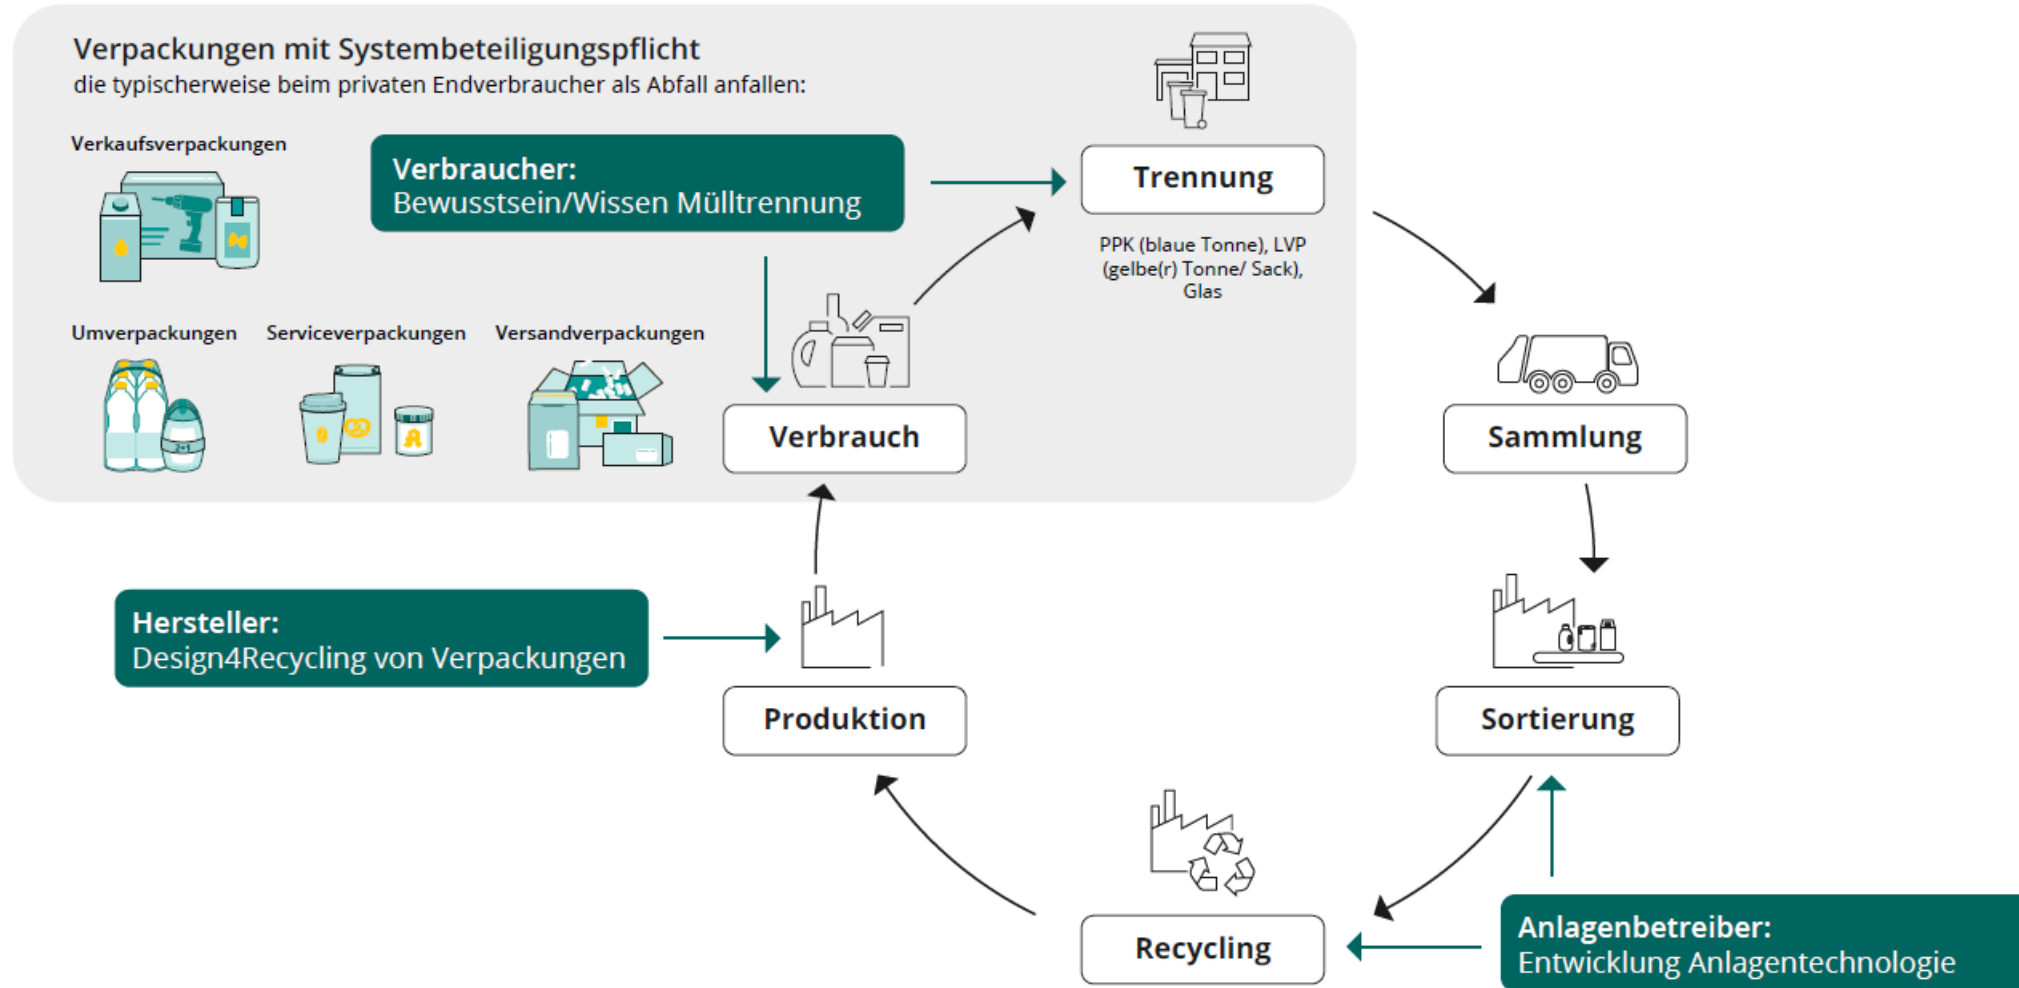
Verpackungen mit Systembeteiligungspflicht
die typischerweise beim privaten Endverbraucher als Abfall anfallen:

Verkaufsverpackungen

Verbraucher:
Bewusstsein/Wissen Mülltrennung

Trennung

PPK (blaue Tonne), LVP (gelbe(r) Tonne/ Sack), Glas

Umverpackungen

Serviceverpackungen

Versandverpackungen

Verbrauch

Sammlung

Hersteller:
Design4Recycling von Verpackungen

Produktion

Sortierung

Recycling

Anlagenbetreiber:
Entwicklung Anlagentechnologie